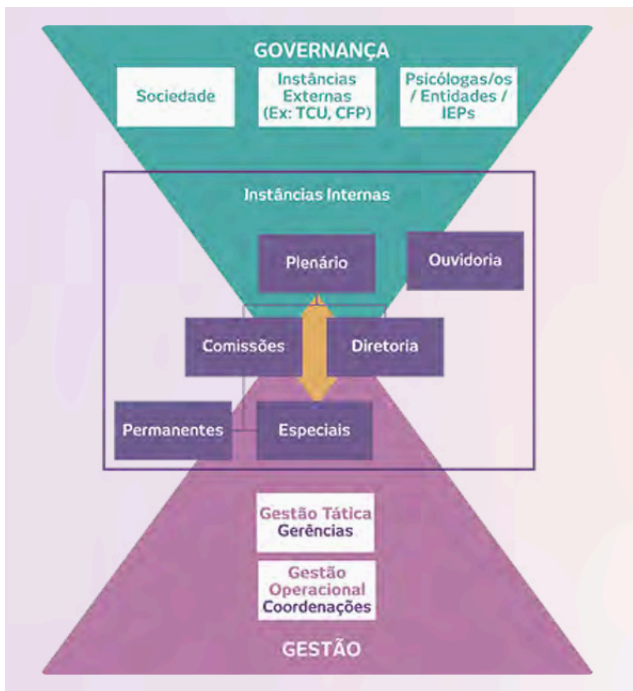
GOVERNANÇA

Sociedade

Instâncias Externas (Ex: TCU, CFP)

Psicólogas/os / Entidades / IEPs

Instâncias Internas

Plenário

Ouvidoria

Comissões

Diretoria

Permanentes

Especiais

Gestão Tática
Gerências

Gestão Operacional
Coordenações

GESTÃO